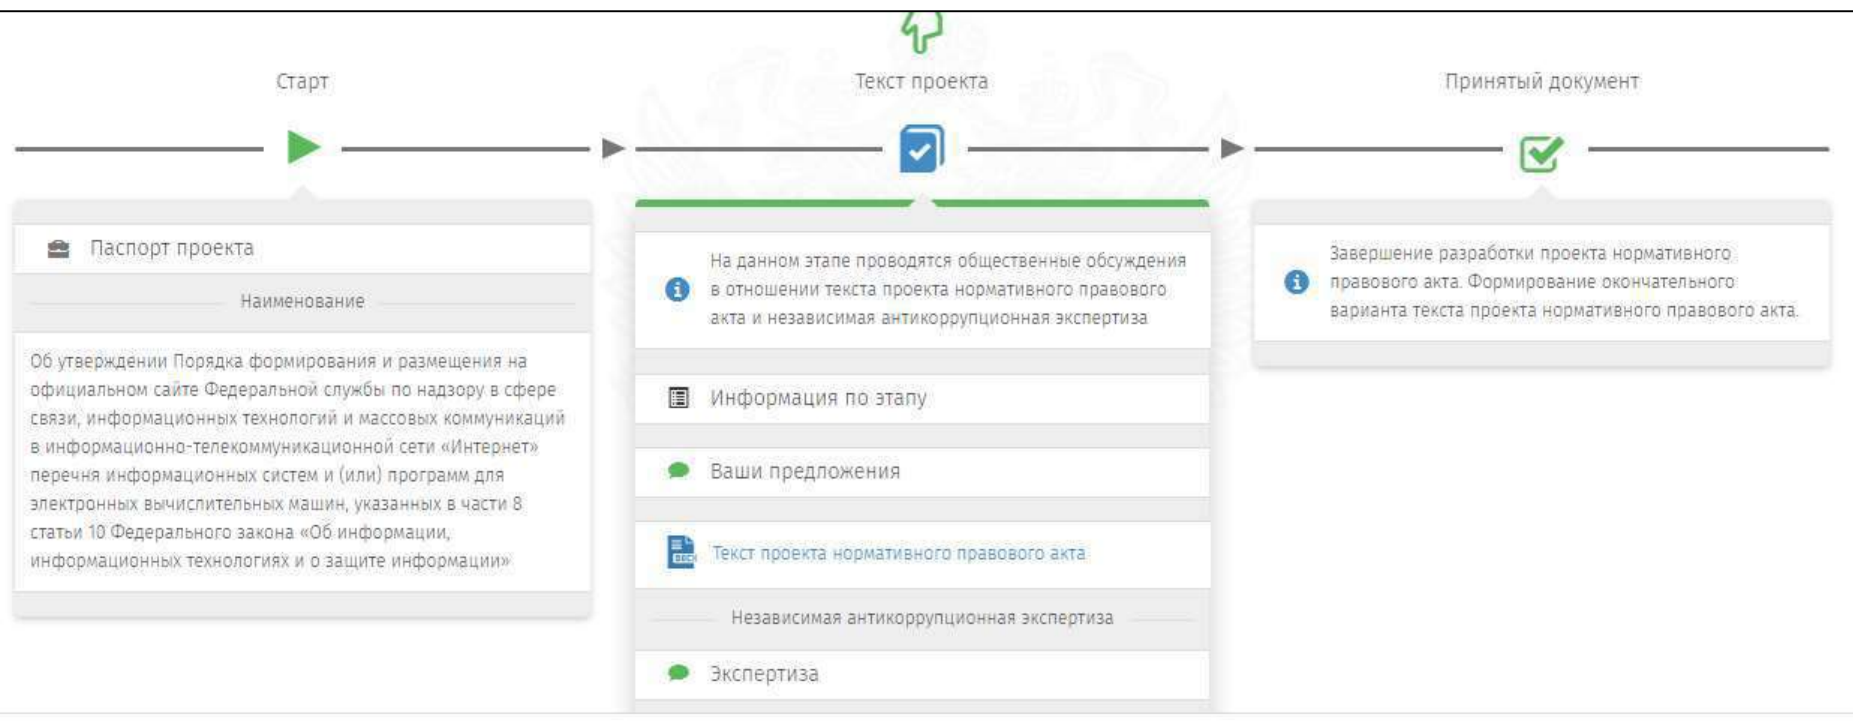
Старт

Паспорт проекта

Наименование

Об утверждении Порядка формирования и размещения на официальном сайте Федеральной службы по надзору в сфере связи, информационных технологий и массовых коммуникаций в информационно-телекоммуникационной сети «Интернет» перечня информационных систем и (или) программ для электронных вычислительных машин, указанных в части 8 статьи 10 Федерального закона «Об информации, информационных технологиях и о защите информации»

Текст проекта

На данном этапе проводятся общественные обсуждения в отношении текста проекта нормативного правового акта и независимая антикоррупционная экспертиза

Информация по этапу

Ваши предложения

Текст проекта нормативного правового акта

Независимая антикоррупционная экспертиза

Экспертиза

Принятый документ

Завершение разработки проекта нормативного правового акта. Формирование окончательного варианта текста проекта нормативного правового акта.